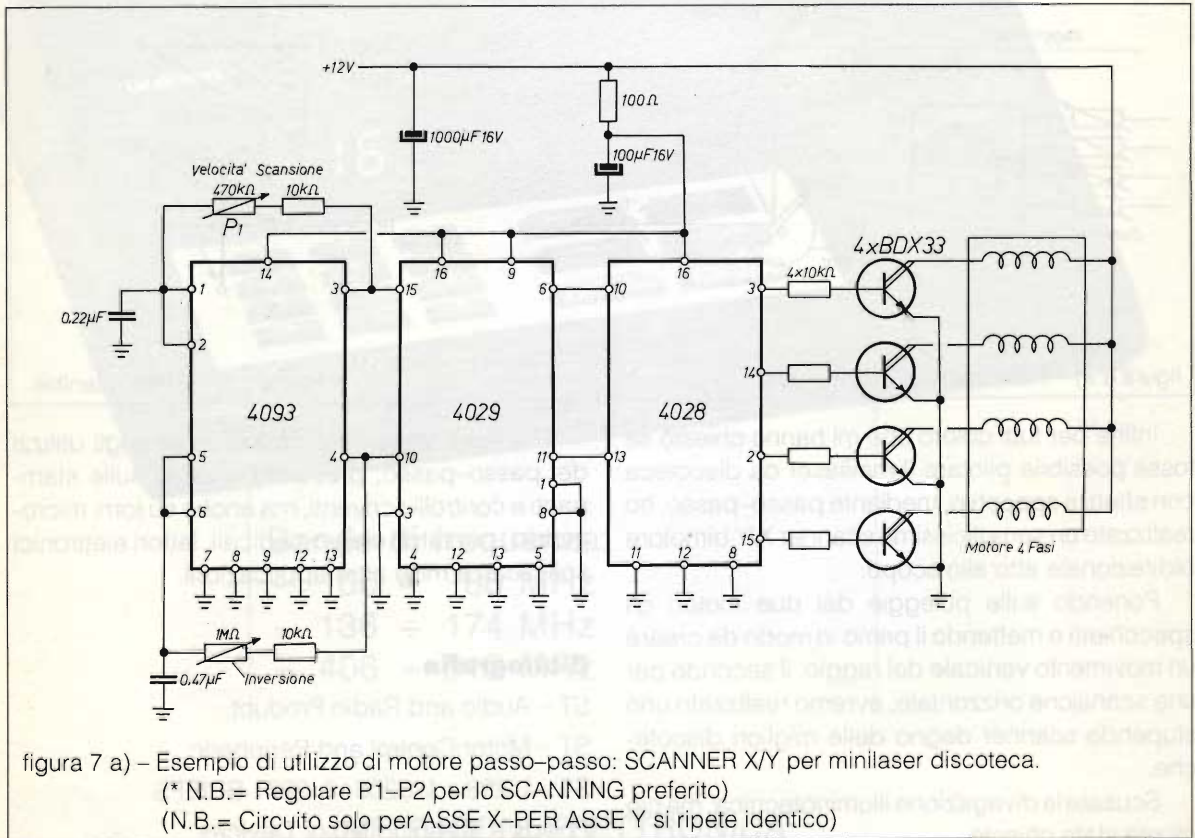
+12V
100Ω
1000μF16V
100μF16V
Velocita' Scansione
470kΩ
10kΩ
P1
4xBDX33
14
16
9
16
3
15
6
10
3
4x10kΩ
1
0.22μF
2
4093
4029
4028
14
2
5
4
10
11
13
1
8
15
6
3
7
8
9
12
13
4
12
13
5
11
12
8
Motore 4 Fasi
1MΩ
10kΩ
0.47μF
Inversione

Infine per tutti coloro che mi hanno chiesto se fosse possibile pilotare un laser da discoteca con effetti speciali, mediante passo–passo, ho realizzato un semplicissimo scanner X/Y bimotore bidirezionale atto allo scopo.

Ponendo sulle pulegge dei due motori di specchietti e mettendo il primo in modo da creare un movimento verticale del raggio, il secondo per uno scansione orizzontale, avremo realizzato uno stupendo scanner degno delle migliori discoteche.

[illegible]

Bibliografia
ST – Audio and Radio Product
ST – Motor Control and Darlington

figura 7 a) – Esempio di utilizzo di motore passo–passo: SCANNER X/Y per minilaser discoteca.
(* N.B.= Regolare P1–P2 per lo SCANNING preferito)
(N.B.= Circuito solo per ASSE X–PER ASSE Y si ripete identico)